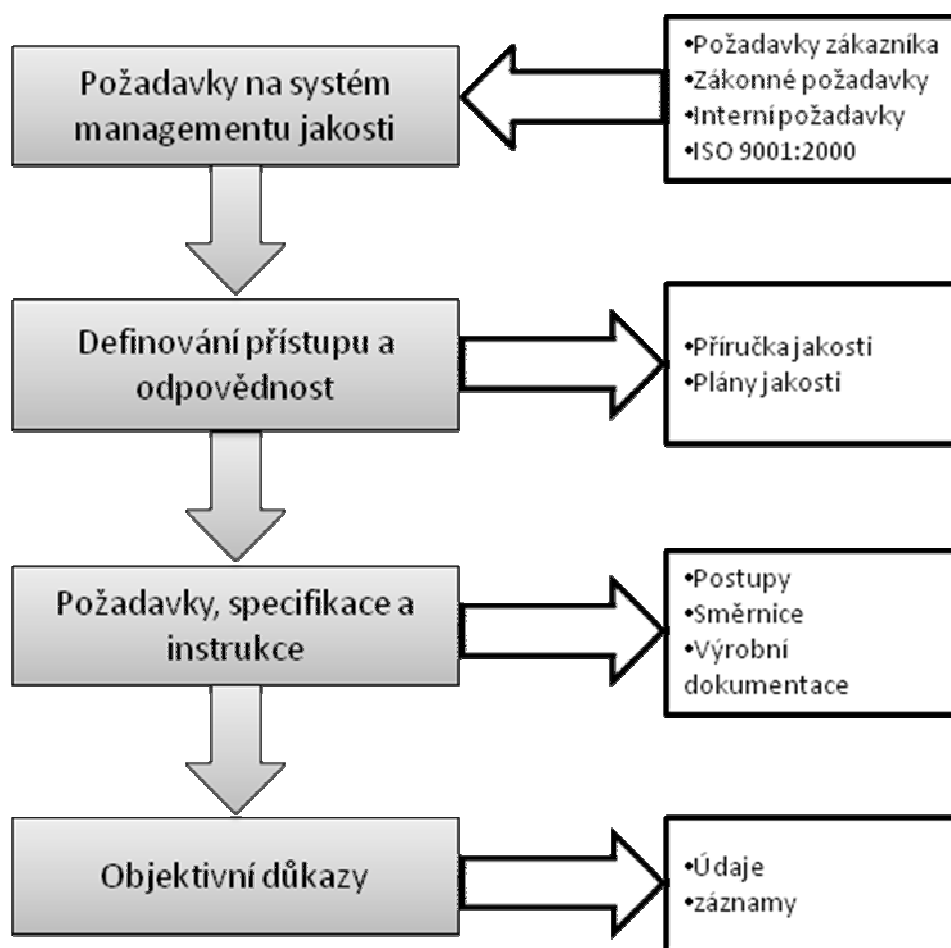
Požadavky na systém managementu jakosti

•Požadavky zákazníka
•Zákonné požadavky
•Interní požadavky
•ISO 9001:2000

Definování přístupu a odpovědnost

•Příručka jakosti
•Plány jakosti

Požadavky, specifikace a instrukce

•Postupy
•Směrnice
•Výrobní dokumentace

Objektivní důkazy

•Údaje
•záznamy